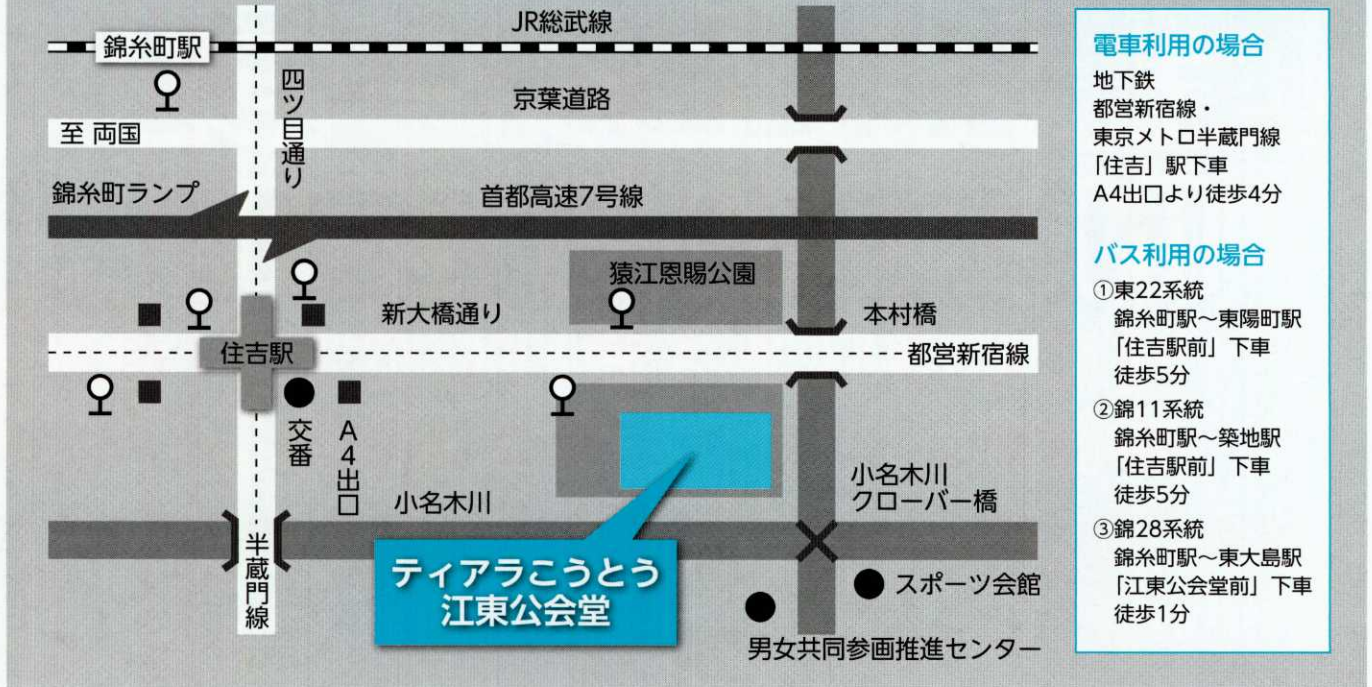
JR総武線

錦糸町駅

四ツ目通り

京葉道路

至 両国

錦糸町ランプ

首都高速7号線

猿江恩賜公園

新大橋通り

本村橋

住吉駅

都営新宿線

交番

A4出口

小名木川

小名木川クローバー橋

半蔵門線

ティアラこうとう
江東公会堂

スポーツ会館

男女共同参画推進センター

電車利用の場合

地下鉄
都営新宿線・
東京メトロ半蔵門線
「住吉」駅下車
A4出口より徒歩4分

バス利用の場合

①東22系統
錦糸町駅～東陽町駅
「住吉駅前」下車
徒歩5分

②錦11系統
錦糸町駅～築地駅
「住吉駅前」下車
徒歩5分

③錦28系統
錦糸町駅～東大島駅
「江東公会堂前」下車
徒歩1分